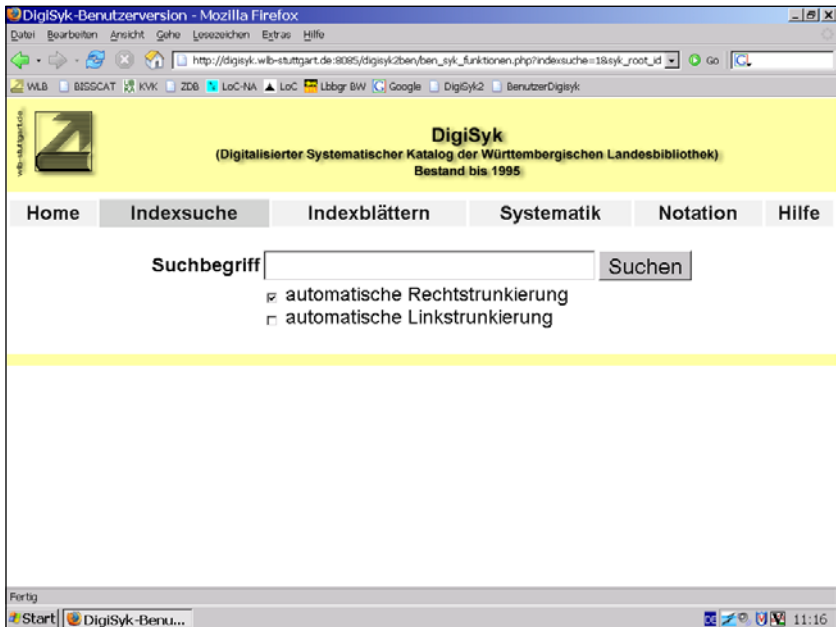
DigiSyk-Benutzerversion - Mozilla Firefox

Datei Bearbeiten Ansicht Gehe Lesezeichen Extras Hilfe

http://digisyk.wlb-stuttgart.de:8085/digisyk2ben/ben_syk_funktionen.php?indexsuche=1&syk_root_id

Go

WLB BISSCAT KVK ZDB LoC-NA LoC Lbbgr BW Google DigiSyk2 BenutzerDigisyk

wlb-stuttgart.de

DigiSyk
(Digitalisierter Systematischer Katalog der Württembergischen Landesbibliothek)
Bestand bis 1995

Home | Indexsuche | Indexblättern | Systematik | Notation | Hilfe

Suchbegriff Suchen

automatische Rechtstrunkierung
automatische Linkstrunkierung

Fertig

Start DigiSyk-Benu... 11:16